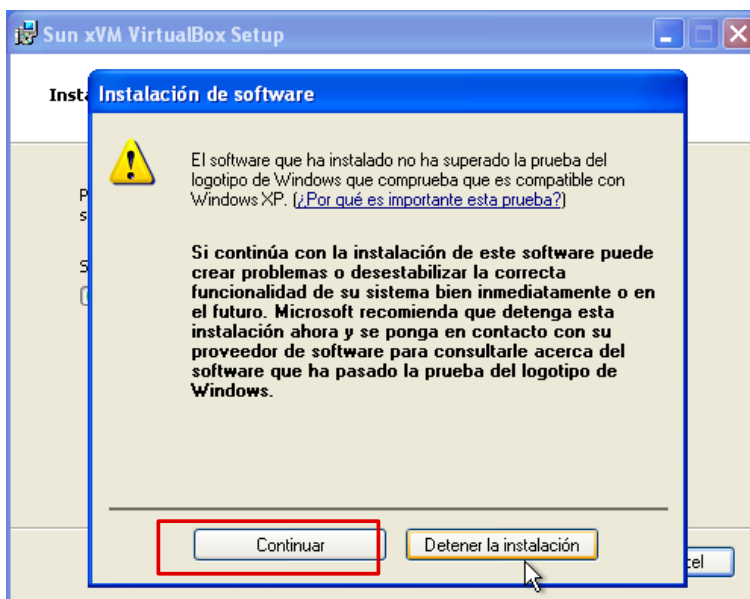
Sun xVM VirtualBox Setup

Insta

Instalación de software

El software que ha instalado no ha superado la prueba del logotipo de Windows que comprueba que es compatible con Windows XP. (¿Por qué es importante esta prueba?)

Si continúa con la instalación de este software puede crear problemas o desestabilizar la correcta funcionalidad de su sistema bien inmediatamente o en el futuro. Microsoft recomienda que detenga esta instalación ahora y se ponga en contacto con su proveedor de software para consultarle acerca del software que ha pasado la prueba del logotipo de Windows.

Continuar

Detener la instalación

cel